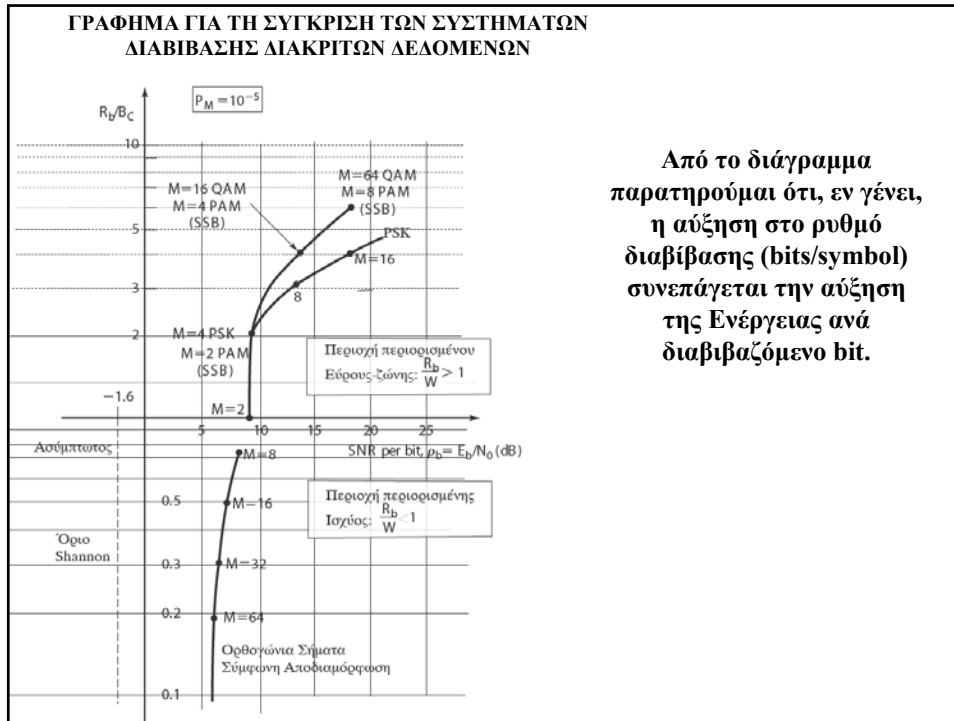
ΓΡΑΦΗΜΑ ΓΙΑ ΤΗ ΣΥΓΚΡΙΣΗ ΤΩΝ ΣΥΣΤΗΜΑΤΩΝ ΔΙΑΒΙΒΑΣΗΣ ΔΙΑΚΡΙΤΩΝ ΔΕΔΟΜΕΝΩΝ

$R_b/B_C$

$P_M = 10^{-5}$

10

M=16 QAM
M=4 PAM
(SSB)

M=64 QAM
M=8 PAM
(SSB)

5

PSK

M=16

3

8

2

M=4 PSK
M=2 PAM
(SSB)

Περιοχή περιορισμένου Εύρους-ζώνης: $\frac{R_b}{W} > 1$

−1.6

M=2

5

10

15

20

25

Ασύμπτωτος

SNR per bit, $\rho_b = E_b/N_0$ (dB)

M=8

0.5

M=16

Περιοχή περιορισμένης Ισχύος: $\frac{R_b}{W} < 1$

Όριο Shannon

0.3

M=32

0.2

M=64

Ορθογώνια Σήματα
Σύμφωνη Αποδιαμόρφωση

0.1

Από το διάγραμμα παρατηρούμαι ότι, εν γένει, η αύξηση στο ρυθμό διαβίβασης (bits/symbol) συνεπάγεται την αύξηση της Ενέργειας ανά διαβιβαζόμενο bit.